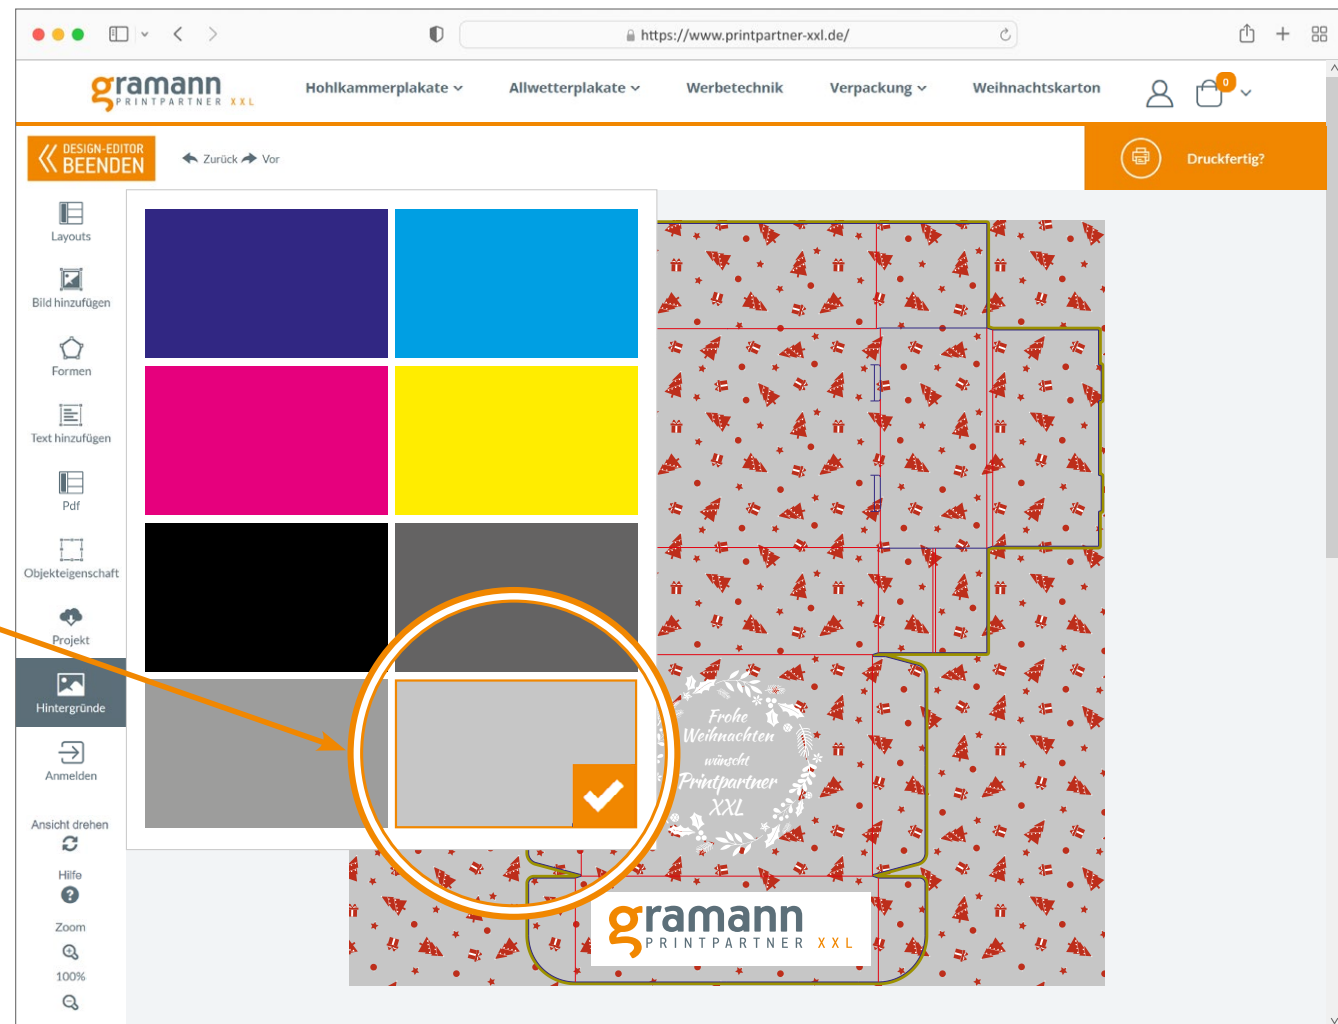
https://www.printpartner-xxl.de/

gramann PRINTPARTNER XXL

Hohlkammerplakate

Allwetterplakate

Werbetechnik

Verpackung

Weihnachtskarton

0

DESIGN-EDITOR BEENDEN

Zurück

Vor

Druckfertig?

Layouts

Bild hinzufügen

Formen

Text hinzufügen

Pdf

Objekteigenschaft

Projekt

Hintergründe

Anmelden

Ansicht drehen

Hilfe

Zoom

100%

Frohe Weihnachten wünscht Printpartner XXL

gramann PRINTPARTNER XXL